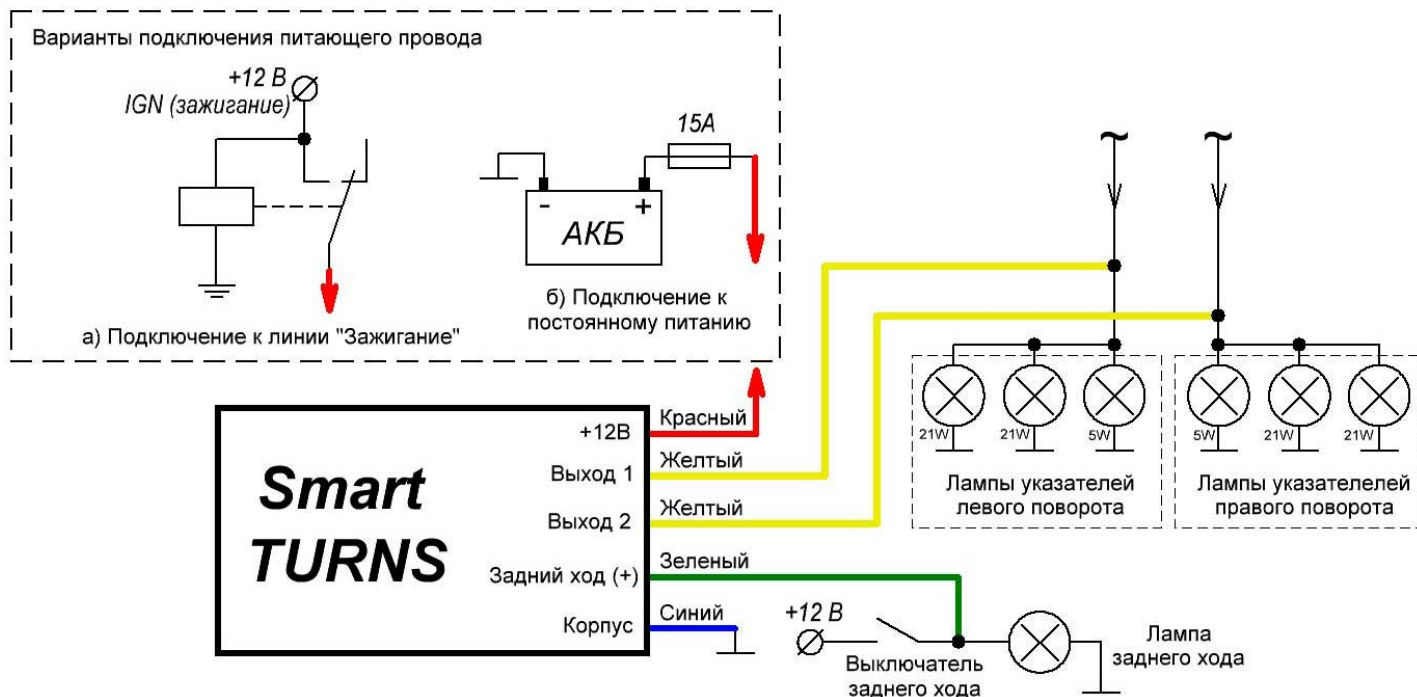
Варианты подключения питающего провода

+12 В
IGN (зажигание)

а) Подключение к линии "Зажигание"

15A

-
+
АКБ

б) Подключение к постоянному питанию

~
~

21W
21W
5W
5W
21W
21W

Лампы указателей левого поворота

Лампы указателей правого поворота

Smart
TURNS

+12В
Выход 1
Выход 2
Задний ход (+)
Корпус

Красный
Желтый
Желтый
Зеленый
Синий

+12 В

Выключатель заднего хода

Лампа заднего хода